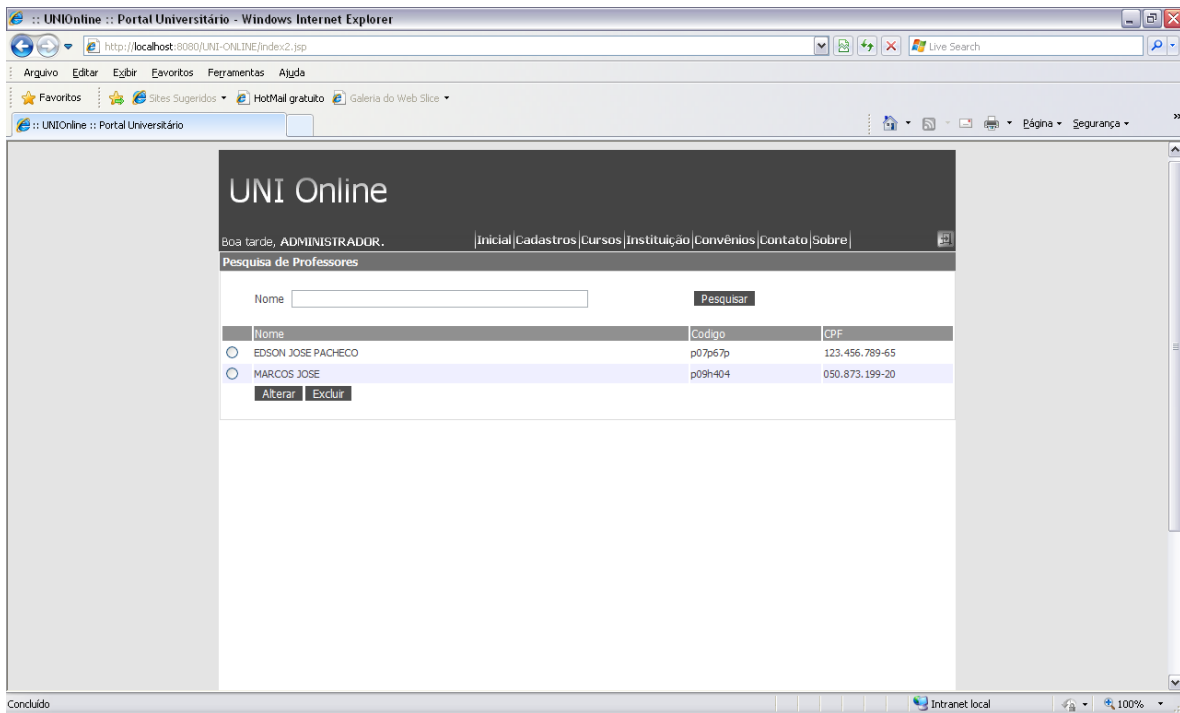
:: UNIOnline :: Portal Universitário - Windows Internet Explorer

http://localhost:8080/UNI-ONLINE/index2.jsp

Live Search

Arquivo Editar Exibir Favoritos Ferramentas Ajuda

Favoritos | Sites Sugeridos ▾ | HotMail gratuito | Galeria do Web Slice ▾

:: UNIOnline :: Portal Universitário

Página ▾ Segurança ▾

UNI Online

Boa tarde, ADMINISTRADOR.

|Inicial|Cadastros|Cursos|Instituição|Convênios|Contato|Sobre|

Pesquisa de Professores

Nome

Pesquisar

| | Nome | Codigo | CPF |
|---|---|---|---|
| ○ | EDSON JOSE PACHECO | p07p67p | 123.456.789-65 |
| ○ | MARCOS JOSE | p09h404 | 050.873.199-20 |

Alterar Excluir

Concluído

Intranet local

100%